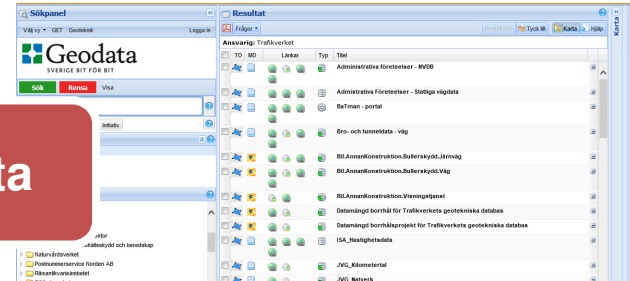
Sökpanel

Välj vy ▾ GET Geoteknik Logga in

Geodata

SVERIGE BIT FÖR BIT

Sök Rensa Visa

Initiativ

ta

etor

hällsskydd och beredskap

Naturvårdsverket

Postnummerservice Norden AB

Riksantikvarieämbetet

Resultat

Frågor ▾

Tyck till Karta Hjälp

Ansvarig: Trafikverket

| | TO | MD | Länkar | Typ | Titel |
|---|---|---|---|---|---|
| | | | | | Administrativa företeelser - NVDB |
| | | | | | Administrativa Företeelser - Statliga vägdata |
| | | | | | BaTman - portal |
| | | | | | Bro- och tunneldata - väg |
| | | | | | BU.AnnanKonstruktion.Bullerskydd.Järnväg |
| | | | | | BU.AnnanKonstruktion.Bullerskydd.Väg |
| | | | | | BU.AnnanKonstruktion.Vianingstjanst |
| | | | | | Datamängd borrhål för Trafikverkets geotekniska databas |
| | | | | | Datamängd borrhålsprojekt för Trafikverkets geotekniska databas |
| | | | | | ISA_Nastighetsdata |
| | | | | | JVG_Kilometertal |
| | | | | | JVG_Natverk |

Karta